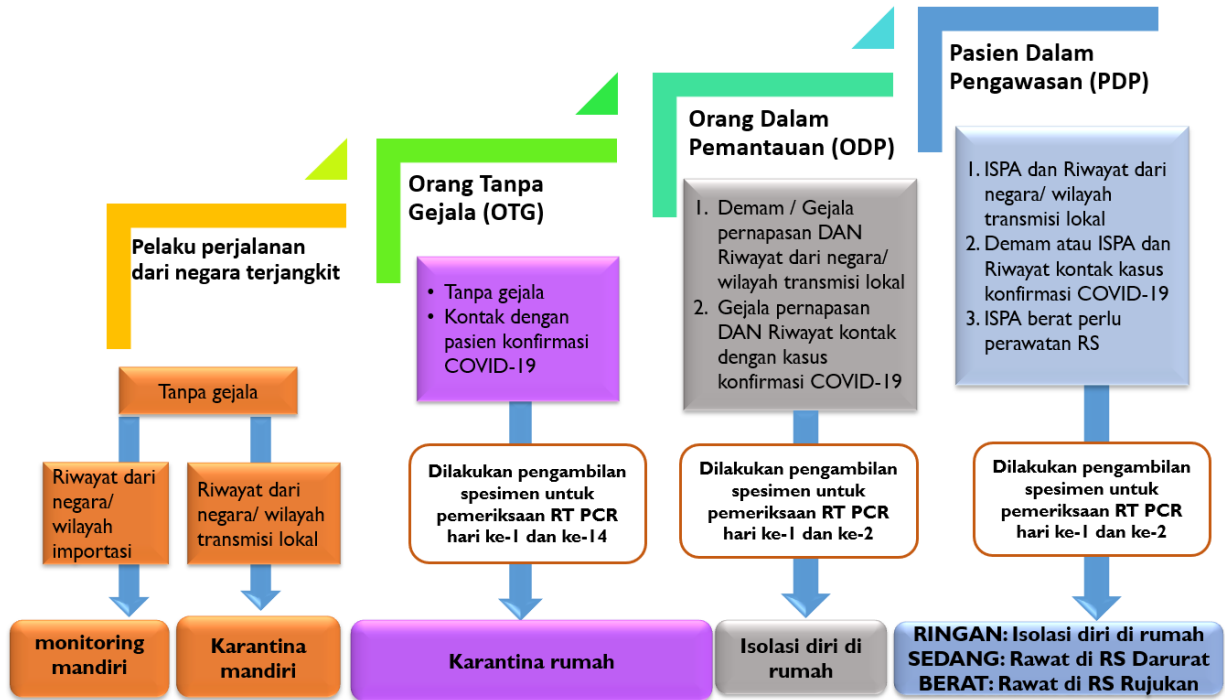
Pelaku perjalanan dari negara terjangkit

Tanpa gejala

Riwayat dari negara/ wilayah importasi

Riwayat dari negara/ wilayah transmisi lokal

monitoring mandiri

Karantina mandiri

Orang Tanpa Gejala (OTG)

- Tanpa gejala
- Kontak dengan pasien konfirmasi COVID-19

Dilakukan pengambilan spesimen untuk pemeriksaan RT PCR hari ke-1 dan ke-14

Karantina rumah

Orang Dalam Pemantauan (ODP)

1. Demam / Gejala pernapasan DAN Riwayat dari negara/ wilayah transmisi lokal
2. Gejala pernapasan DAN Riwayat kontak dengan kasus konfirmasi COVID-19

Dilakukan pengambilan spesimen untuk pemeriksaan RT PCR hari ke-1 dan ke-2

Isolasi diri di rumah

Pasien Dalam Pengawasan (PDP)

1. ISPA dan Riwayat dari negara/ wilayah transmisi lokal
2. Demam atau ISPA dan Riwayat kontak kasus konfirmasi COVID-19
3. ISPA berat perlu perawatan RS

Dilakukan pengambilan spesimen untuk pemeriksaan RT PCR hari ke-1 dan ke-2

RINGAN: Isolasi diri di rumah
SEDANG: Rawat di RS Darurat
BERAT: Rawat di RS Rujukan